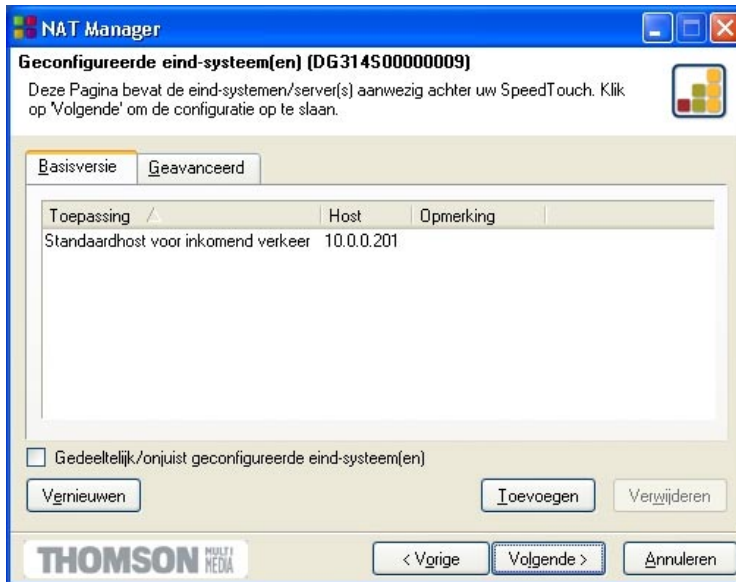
NAT Manager

Geconfigureerde eind-systeem(en) (DG314S00000009)

Deze Pagina bevat de eind-systemen/server(s) aanwezig achter uw SpeedTouch. Klik op 'Volgende' om de configuratie op te slaan.

Basisversie | Geavanceerd

| Toepassing | Host | Opmerking |
|---|---|---|
| Standaardhost voor inkomend verkeer | 10.0.0.201 | |

Gedeeltelijk/onjuist geconfigureerde eind-systeem(en)

Vernieuwen

Toevoegen

Verwijderen

THOMSON MULTI MEDIA

< Vorige

Volgende >

Annuleren